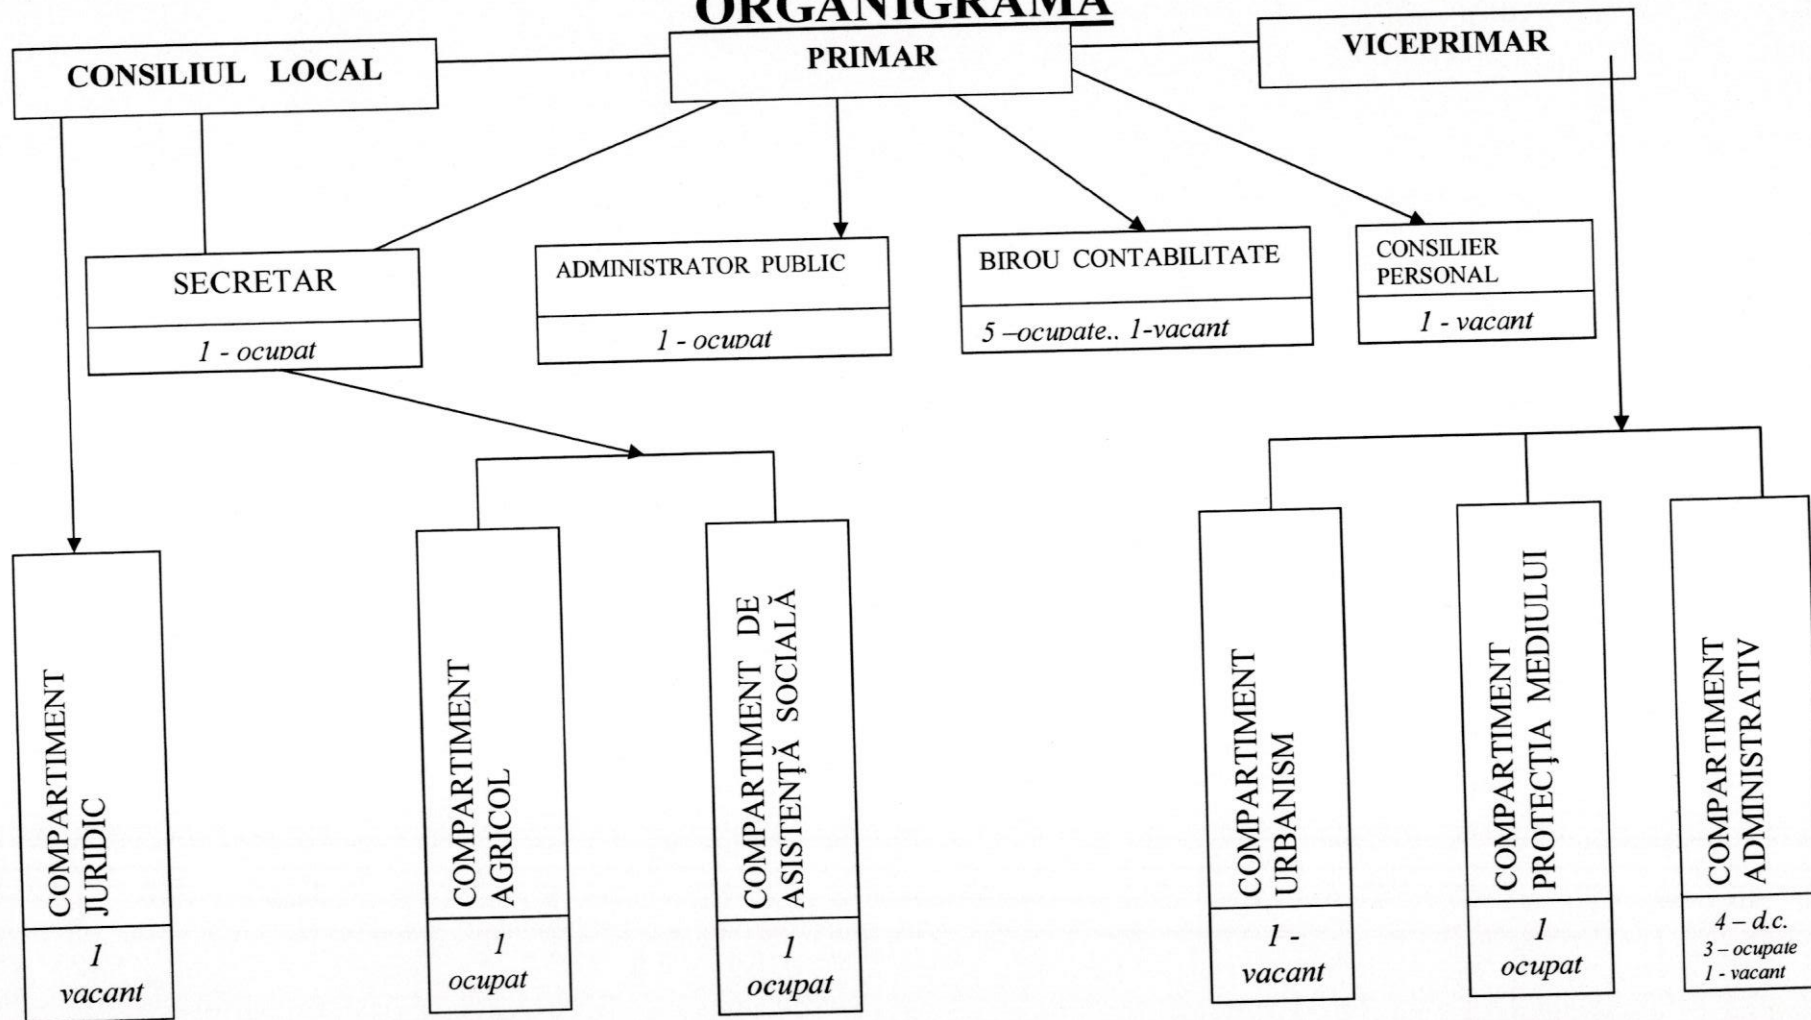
ORGANIGRAMA

CONSILIUL LOCAL

PRIMAR

VICEPRIMAR

SECRETAR

1 - ocupat

ADMINISTRATOR PUBLIC

1 - ocupat

BIROU CONTABILITATE

5 –ocupate.. 1-vacant

CONSILIER PERSONAL

1 - vacant

COMPARTIMENT JURIDIC

1 vacant

COMPARTIMENT AGRICOL

1 ocupat

COMPARTIMENT DE ASISTENȚĂ SOCIALĂ

1 ocupat

COMPARTIMENT URBANISM

1 - vacant

COMPARTIMENT PROTECȚIA MEDIULUI

1 ocupat

COMPARTIMENT ADMINISTRATIV

4 – d.c.
3 – ocupate
1 - vacant